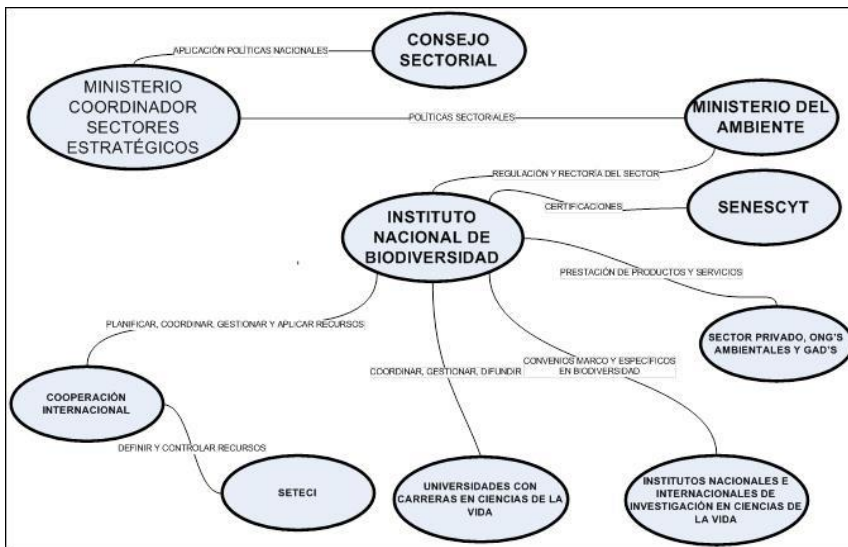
MINISTERIO COORDINADOR SECTORES ESTRATÉGICOS

APLICACIÓN POLÍTICAS NACIONALES

CONSEJO SECTORIAL

POLÍTICAS SECTORIALES

MINISTERIO DEL AMBIENTE

REGULACIÓN Y RECTORÍA DEL SECTOR

CERTIFICACIONES

SENESCYT

INSTITUTO NACIONAL DE BIODIVERSIDAD

PRESTACIÓN DE PRODUCTOS Y SERVICIOS

SECTOR PRIVADO, ONG'S AMBIENTALES Y GAD'S

PLANIFICAR, COORDINAR, GESTIONAR Y APLICAR RECURSOS

COOPERACIÓN INTERNACIONAL

DEFINIR Y CONTROLAR RECURSOS

SETECI

COORDINAR, GESTIONAR, DIFUNDIR

UNIVERSIDADES CON CARRERAS EN CIENCIAS DE LA VIDA

CONVENIOS MARCO Y ESPECÍFICOS EN BIODIVERSIDAD

INSTITUTOS NACIONALES E INTERNACIONALES DE INVESTIGACIÓN EN CIENCIAS DE LA VIDA